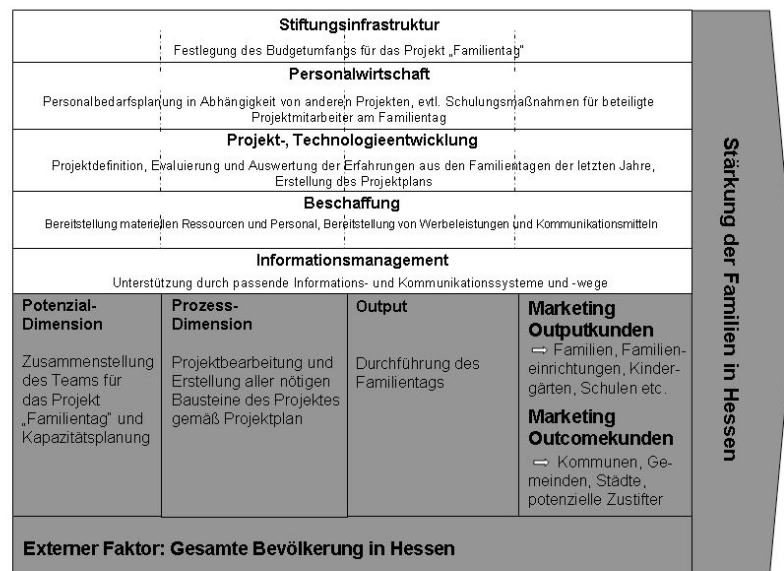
Stiftungsinfrastruktur

Festlegung des Budgetumfangs für das Projekt „Familientag"

Personalwirtschaft

Personalbedarfsplanung in Abhängigkeit von anderen Projekten, evtl. Schulungsmaßnahmen für beteiligte Projektmitarbeiter am Familientag

Projekt-, Technologieentwicklung

Projektdefinition, Evaluierung und Auswertung der Erfahrungen aus den Familientagen der letzten Jahre, Erstellung des Projektplans

Beschaffung

Bereitstellung materiellen Ressourcen und Personal, Bereitstellung von Werbeleistungen und Kommunikationsmitteln

Informationsmanagement

Unterstützung durch passende Informations- und Kommunikationssysteme und -wege

Potenzial-Dimension

Zusammenstellung des Teams für das Projekt „Familientag" und Kapazitätsplanung

Prozess-Dimension

Projektbearbeitung und Erstellung aller nötigen Bausteine des Projektes gemäß Projektplan

Output

Durchführung des Familientags

Marketing Outputkunden

⇨ Familien, Familieneinrichtungen, Kindergärten, Schulen etc.

Marketing Outcomekunden

⇨ Kommunen, Gemeinden, Städte, potenzielle Zustifter

Externer Faktor: Gesamte Bevölkerung in Hessen

Stärkung der Familien in Hessen